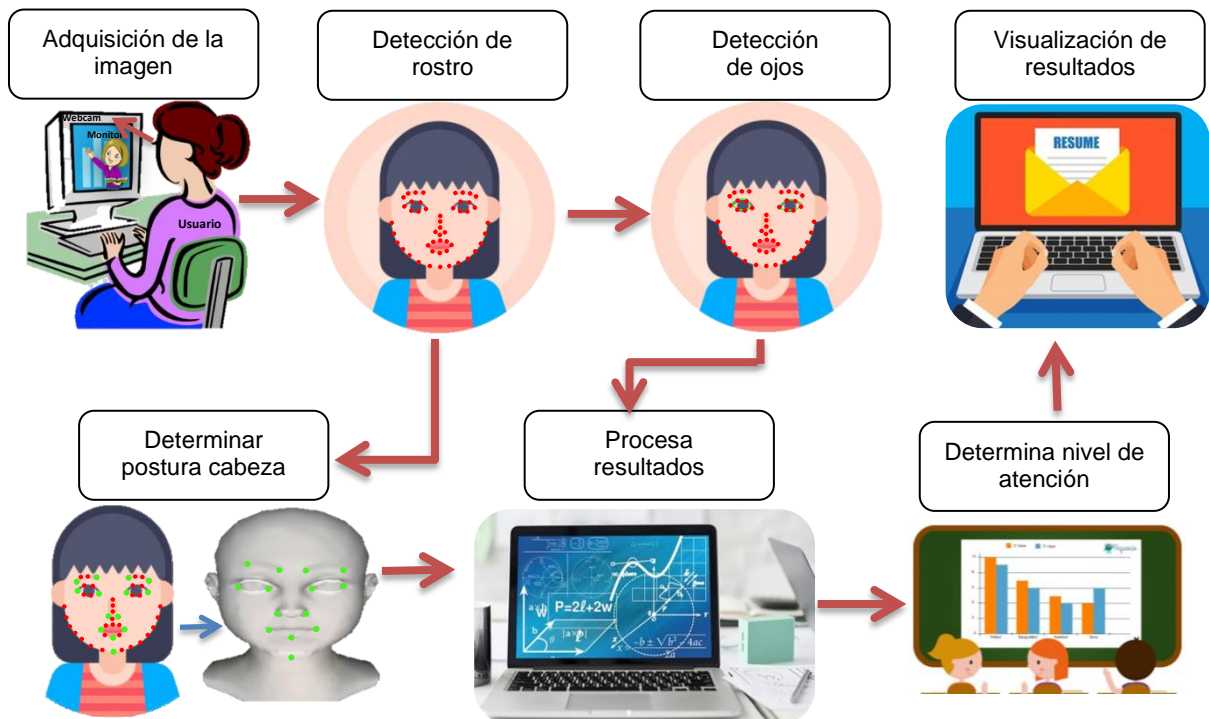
Adquisición de la imagen

Detección de rostro

Detección de ojos

Visualización de resultados

Webcam

Monitor

Usuario

RESUME

Determinar postura cabeza

Procesa resultados

Determina nivel de atención

$P=2\ell+2w$

$\frac{-b\pm\sqrt{b^2-4ac}}{2a}$

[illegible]